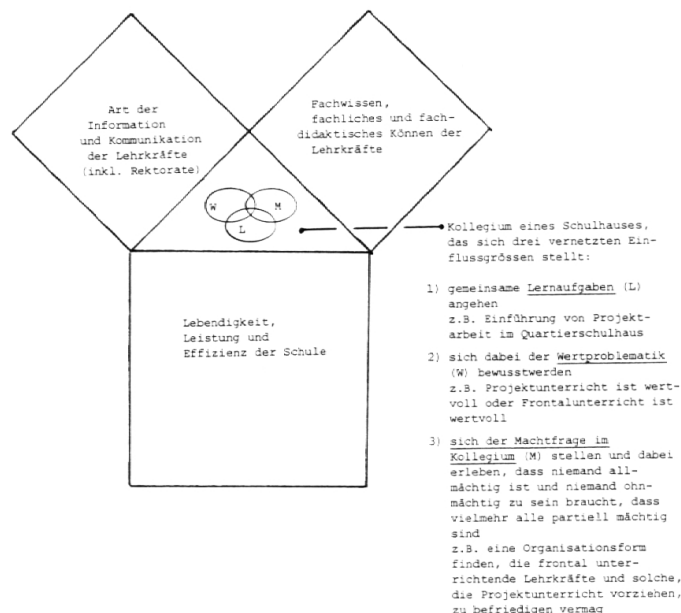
Art der Information und Kommunikation der Lehrkräfte (inkl. Rektorate)

Fachwissen, fachliches und fachdidaktisches Können der Lehrkräfte

W

M

L

Lebendigkeit, Leistung und Effizienz der Schule

Kollegium eines Schulhauses, das sich drei vernetzten Einflussgrössen stellt:

1) gemeinsame Lernaufgaben (L) angehen
z.B. Einführung von Projektarbeit im Quartierschulhaus

2) sich dabei der Wertproblematik (W) bewusstwerden
z.B. Projektunterricht ist wertvoll oder Frontalunterricht ist wertvoll

3) sich der Machtfrage im Kollegium (M) stellen und dabei erleben, dass niemand allmächtig ist und niemand ohnmächtig zu sein braucht, dass vielmehr alle partiell mächtig sind
z.B. eine Organisationsform finden, die frontal unterrichtende Lehrkräfte und solche, die Projektunterricht vorziehen, zu befriedigen vermag